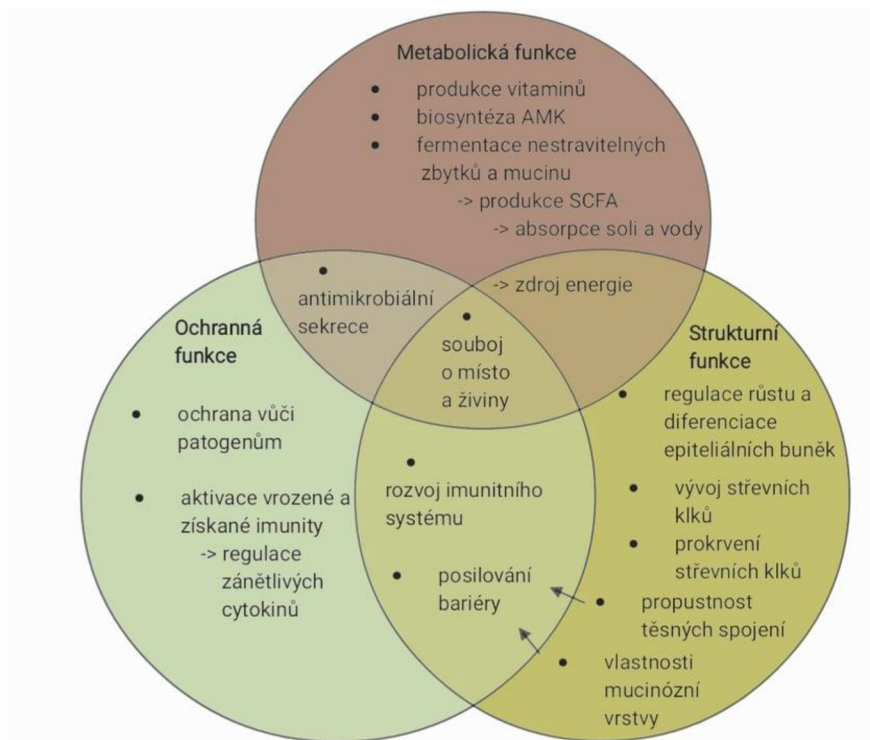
Metabolická funkce
• produkce vitaminů
• biosyntéza AMK
• fermentace nestravitelných zbytků a mucinu
-> produkce SCFA
-> absorpce soli a vody

• antimikrobiální sekrece

-> zdroj energie

• souboj o místo a živiny

Ochranná funkce
• ochrana vůči patogenům
• aktivace vrozené a získané imunity
-> regulace zánětlivých cytokinů

• rozvoj imunitního systému
• posilování bariéry

Strukturní funkce
• regulace růstu a diferenciace epiteliálních buněk
• vývoj střevních klků
• prokrvení střevních klků
• propustnost těsných spojení
• vlastnosti mucinózní vrstvy